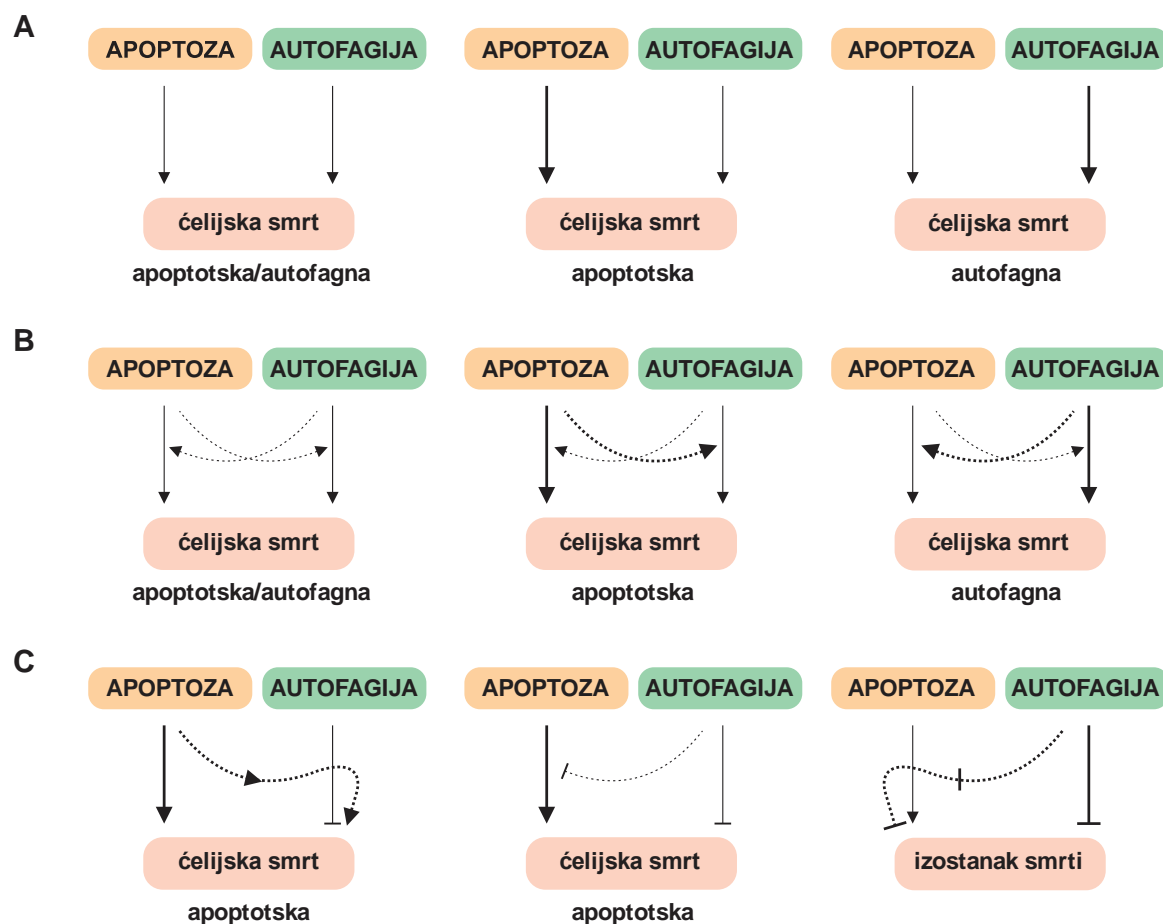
A

APOPTOZA AUTOFAGIJA
ćelijska smrt
apoptotska/autofagna

APOPTOZA AUTOFAGIJA
ćelijska smrt
apoptotska

APOPTOZA AUTOFAGIJA
ćelijska smrt
autofagna

B

APOPTOZA AUTOFAGIJA
ćelijska smrt
apoptotska/autofagna

APOPTOZA AUTOFAGIJA
ćelijska smrt
apoptotska

APOPTOZA AUTOFAGIJA
ćelijska smrt
autofagna

C

APOPTOZA AUTOFAGIJA
ćelijska smrt
apoptotska

APOPTOZA AUTOFAGIJA
ćelijska smrt
apoptotska

APOPTOZA AUTOFAGIJA
izostanak smrti